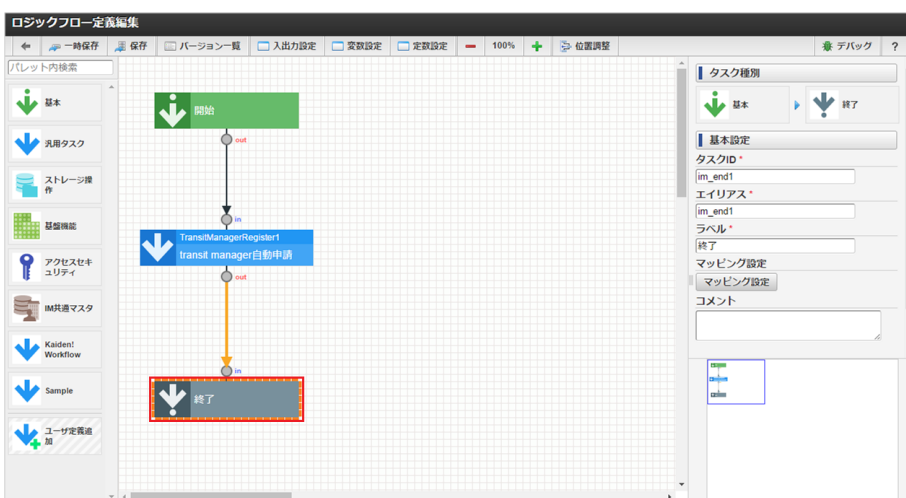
ロジックフロー定義編集

一時保存 保存 バージョン一覧 入出力設定 変数設定 定数設定 100% 位置調整 デバッグ ?

パレット内検索

基本
汎用タスク
ストレージ操作
基盤機能
アクセスセキュリティ
IM共通マスタ
Kaiden! Workflow
Sample
ユーザ定義追加

開始
out
in
TransitManagerRegister1
transit manager自動申請
out
in
終了

タスク種別
基本
終了
基本設定
タスクID *
im_end1
エイリアス *
im_end1
ラベル *
終了
マッピング設定
マッピング設定
コメント